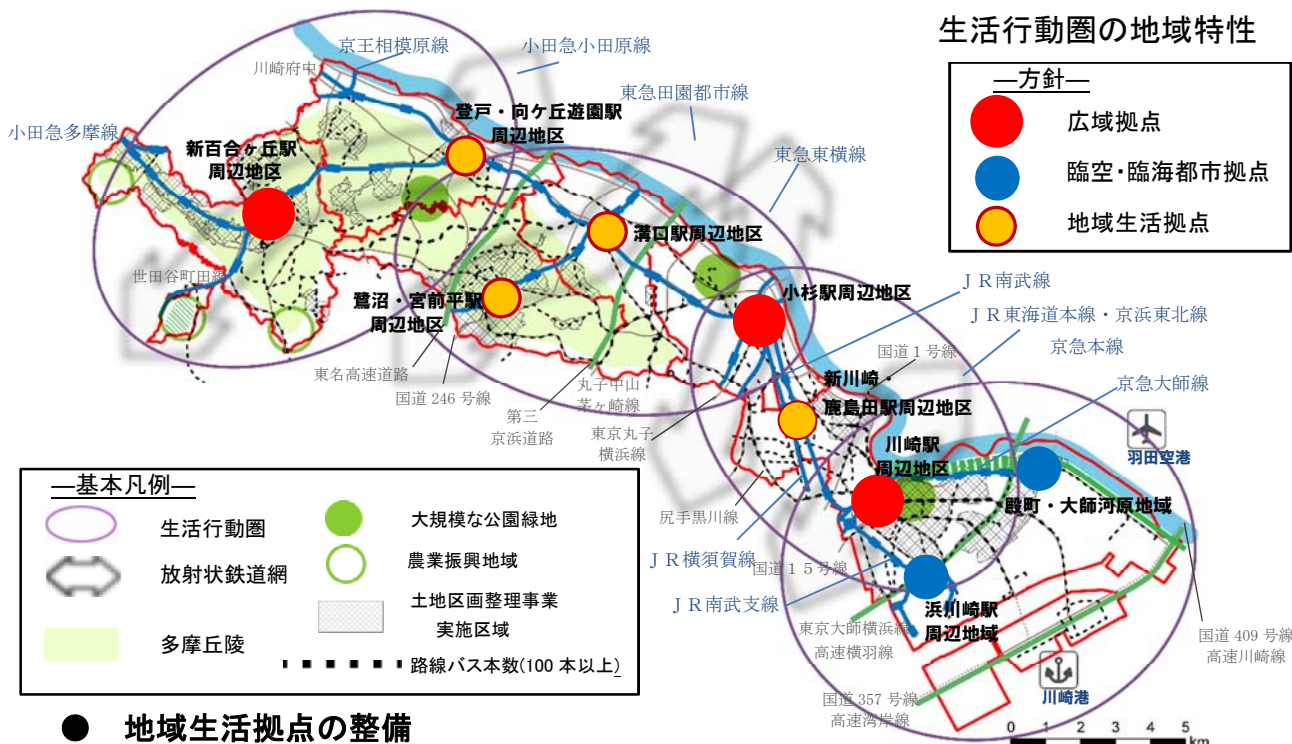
生活行動圏の地域特性

—方針—
広域拠点
臨空･臨海都市拠点
地域生活拠点

京王相模原線
小田急小田原線
川崎府中
東急田園都市線
小田急多摩線
登戸・向ケ丘遊園駅周辺地区
新百合ヶ丘駅周辺地区
東急東横線
溝口駅周辺地区
世田谷町田線
鷺沼・宮前平駅周辺地区
小杉駅周辺地区
ＪＲ南武線
ＪＲ東海道本線・京浜東北線
京急本線
東名高速道路
国道１号線
国道 246 号線
新川崎・鹿島田駅周辺地区
京急大師線
丸子中山茅ヶ崎線
第三京浜道路
東京丸子横浜線
川崎駅周辺地区
羽田空港
殿町・大師河原地域
尻手黒川線
ＪＲ横須賀線
国道１５号線
ＪＲ南武支線
浜川崎駅周辺地域
東京大師横浜線
高速横羽線
国道 409 号線
高速川崎線
川崎港
国道 357 号線
高速湾岸線
0 1 2 3 4 5 km

—基本凡例—
生活行動圏
放射状鉄道網
多摩丘陵
大規模な公園緑地
農業振興地域
土地区画整理事業実施区域
路線バス本数(100 本以上)

● 地域生活拠点の整備